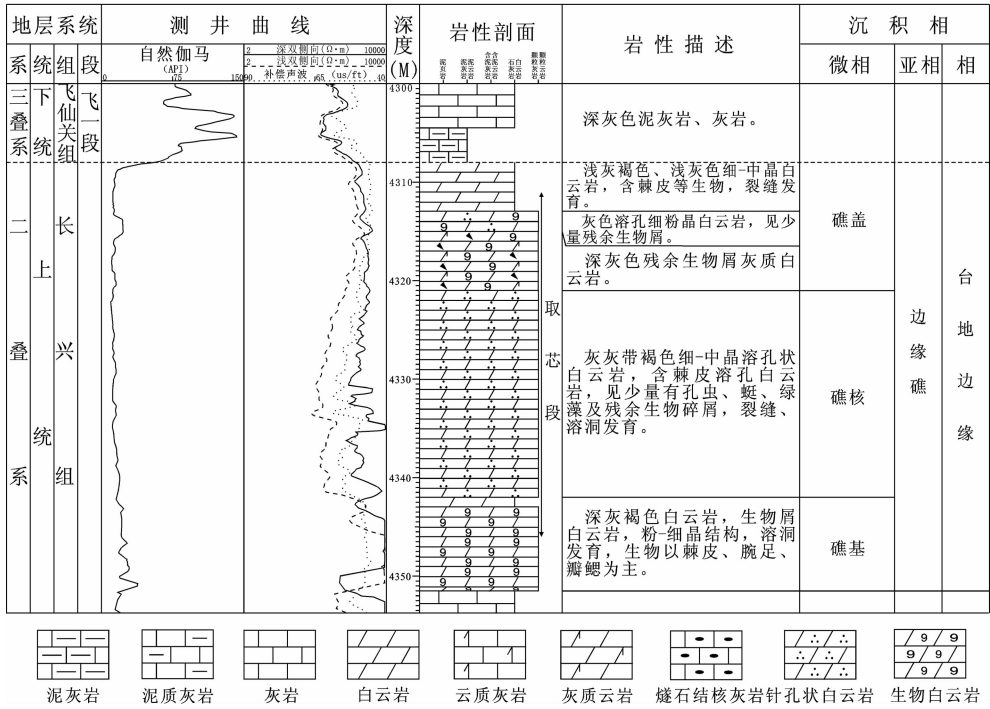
| 地层系统 | | | | 测井曲线 | | 深度 (M) | 岩性剖面 | 岩性描述 | 沉积相 | | |
|---|---|---|---|---|---|---|---|---|---|---|---|
| 系 | 统 | 组 | 段 | 自然伽马 (API) 0 150 | 2 深双侧向(Ω·m) 10000; 2 浅双侧向(Ω·m) 10000; 补偿声波 65 (us/ft) 40 | | 泥灰岩 泥质灰岩 含泥质灰岩 灰质云岩 石灰岩 白云岩 颗粒灰岩 | | 微相 | 亚相 | 相 |
| 三叠系 | 下统 | 飞仙关组 | 飞一段 | | | 4300 | | 深灰色泥灰岩、灰岩。 | | | |
| 二叠系 | 上统 | 长兴组 | | | | 4310 | 取芯段 | 浅灰褐色、浅灰色细-中晶白云岩，含棘皮等生物，裂缝发育。 | 礁盖 | 边缘礁 | 台地边缘 |
| | | | | | | | | 灰色溶孔细粉晶白云岩，见少量残余生物屑。 | | | |
| | | | | | | 4320 | | 深灰色残余生物屑灰质白云岩。 | | | |
| | | | | | | 4330 | | 灰灰带褐色细-中晶溶孔状白云岩，含棘皮溶孔白云岩，见少量有孔虫、蜓、绿藻及残余生物碎屑，裂缝、溶洞发育。 | 礁核 | | |
| | | | | | | 4340 | | | | | |
| | | | | | | 4350 | | 深灰褐色白云岩，生物屑白云岩，粉-细晶结构，溶洞发育，生物以棘皮、腕足、瓣鳃为主。 | 礁基 | | |

泥灰岩 泥质灰岩 灰岩 白云岩 云质灰岩 灰质云岩 燧石结核灰岩 针孔状白云岩 生物白云岩